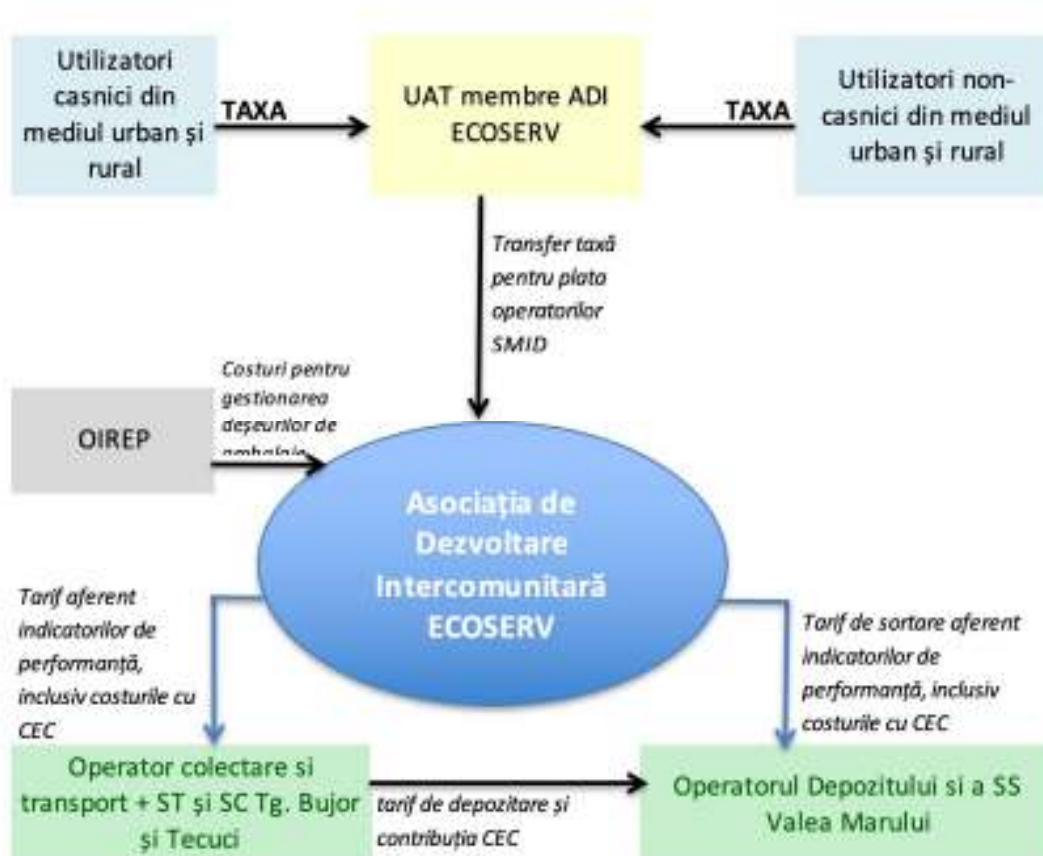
Utilizatori casnici din mediul urban și rural

TAXA

UAT membre ADI ECOSERV

TAXA

Utilizatori non-casnici din mediul urban și rural

Transfer taxă pentru plata operatorilor SMID

OIREP

Costuri pentru gestionarea deșeurilor de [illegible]

Asociația de Dezvoltare Intercomunitară ECOSERV

Tarif aferent indicatorilor de performanță, inclusiv costurile cu CEC

Tarif de sortare aferent indicatorilor de performanță, inclusiv costurile cu CEC

Operator colectare si transport + ST și SC Tg. Bujor și Tecuci

tarif de depozitare și contribuția CEC

Operatorul Depozitului si a SS Valea Marului